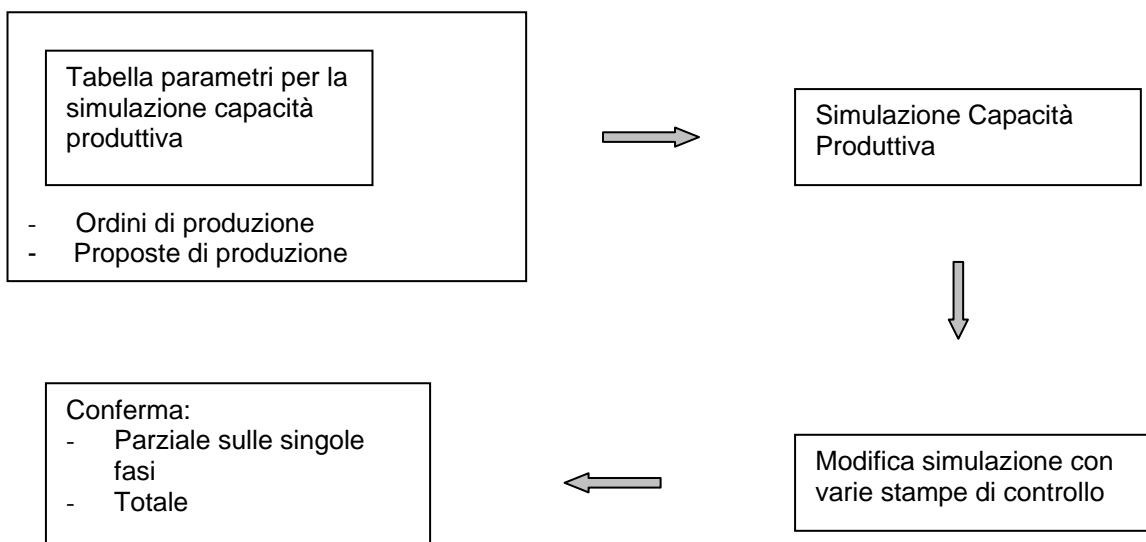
Tabella parametri per la simulazione capacità produttiva

- Ordini di produzione
- Proposte di produzione

Simulazione Capacità Produttiva

Modifica simulazione con varie stampe di controllo

Conferma:
- Parziale sulle singole fasi
- Totale